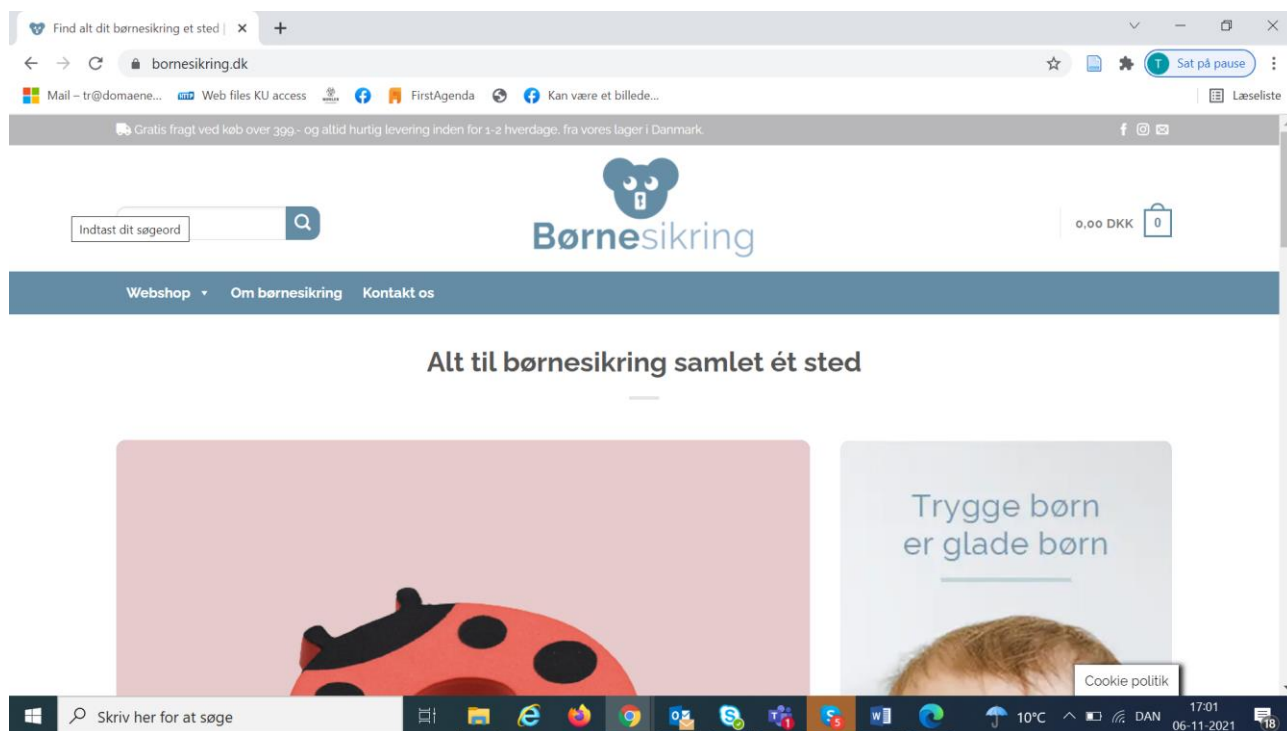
Find alt dit børnesikring et sted | ×
+

bornesikring.dk
Sat på pause

Mail – tr@domaene... Web files KU access FirstAgenda Kan være et billede...
Læseliste

Gratis fragt ved køb over 399,- og altid hurtig levering inden for 1-2 hverdage. fra vores lager i Danmark.

Indtast dit søgeord

Børnesikring

0,00 DKK 0

Webshop Om børnesikring Kontakt os

Alt til børnesikring samlet ét sted

Trygge børn er glade børn

Cookie politik

Skriv her for at søge

10°C DAN 17:01 06-11-2021 18